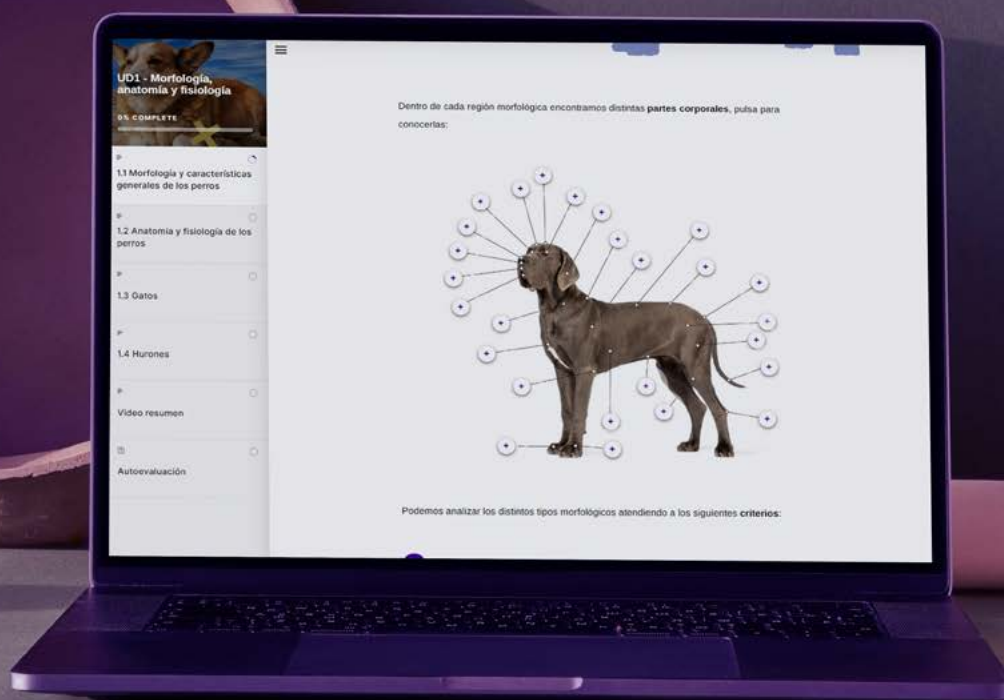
UD1 - Morfología, anatomía y fisiología

0% COMPLETE

1.1 Morfología y características generales de los perros

1.2 Anatomía y fisiología de los perros

1.3 Gatos

1.4 Hurones

Vídeo resumen

Autoevaluación

Dentro de cada región morfológica encontramos distintas **partes corporales**, pulsa para conocerlas:

Podemos analizar los distintos tipos morfológicos atendiendo a los siguientes **criterios**: